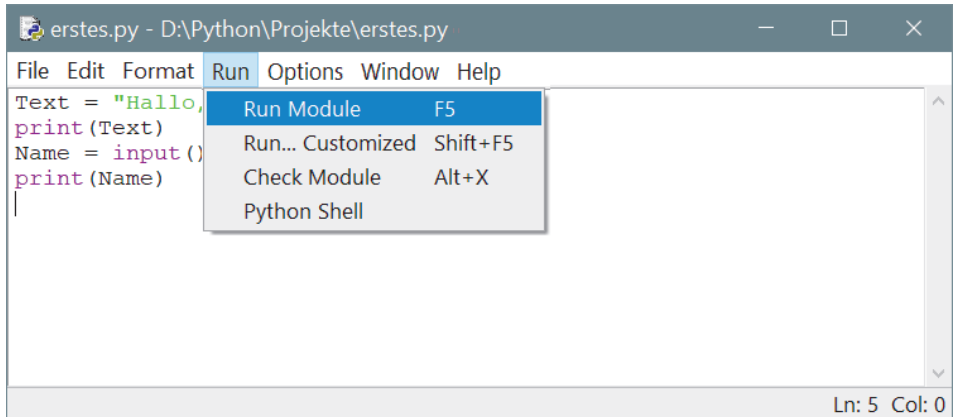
erstes.py - D:\Python\Projekte\erstes.py

File Edit Format Run Options Window Help

Text = "Hallo,
print(Text)
Name = input()
print(Name)

Run Module F5
Run... Customized Shift+F5
Check Module Alt+X
Python Shell

Ln: 5 Col: 0